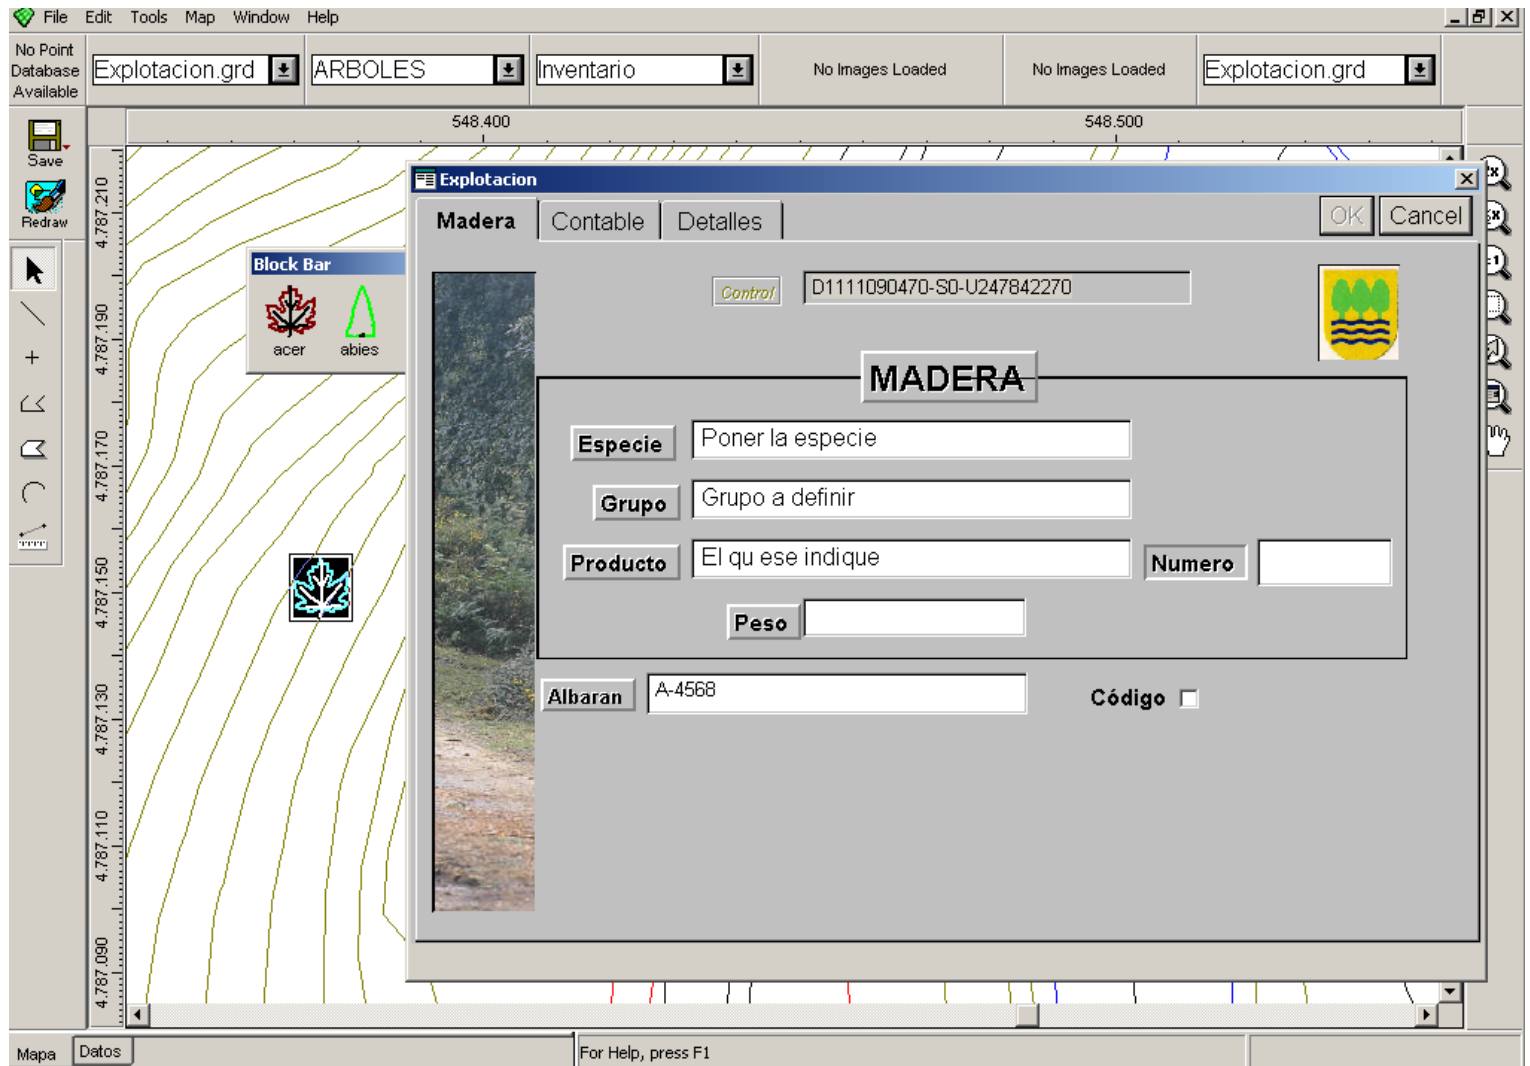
File Edit Tools Map Window Help

No Point Database Available

Explotacion.grd

ARBOLES

Inventario

No Images Loaded

No Images Loaded

Explotacion.grd

Save

Redraw

548.400

548.500

4.787.210

4.787.190

4.787.170

4.787.150

4.787.130

4.787.110

4.787.090

Block Bar

acer

abies

Explotacion

Madera

Contable

Detalles

OK

Cancel

Control

D1111090470-S0-U247842270

MADERA

Especie

Poner la especie

Grupo

Grupo a definir

Producto

El qu ese indique

Numero

Peso

Albaran

A-4568

Código

Mapa

Datos

For Help, press F1